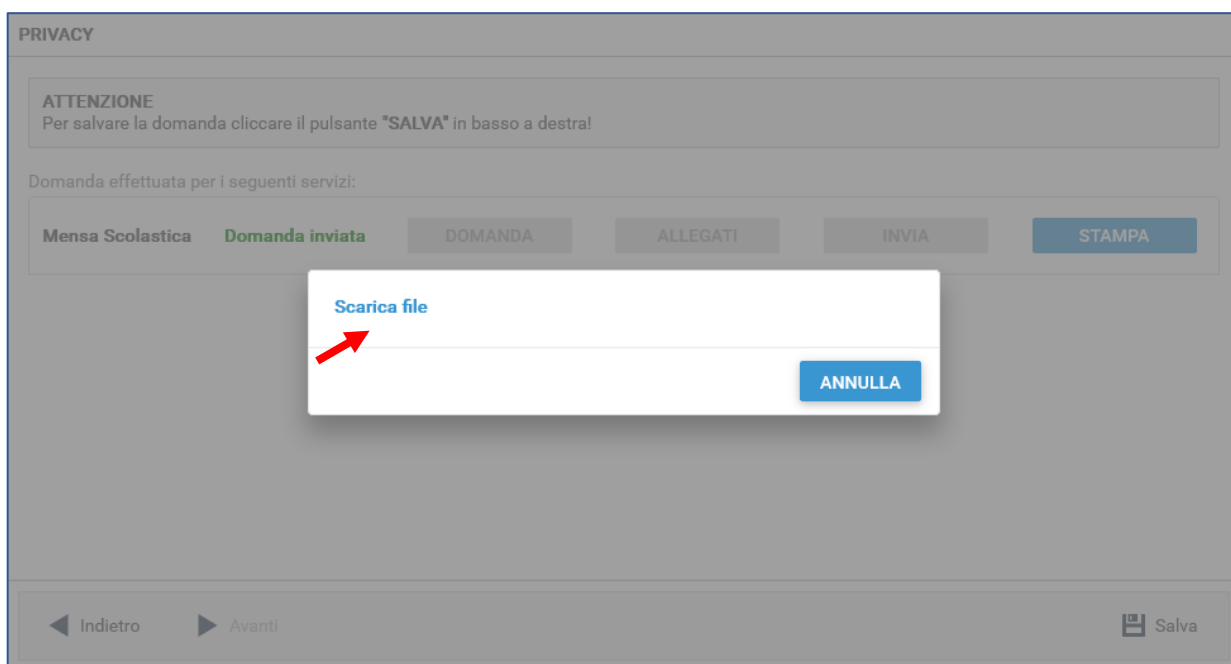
PRIVACY

ATTENZIONE
Per salvare la domanda cliccare il pulsante "SALVA" in basso a destra!

Domanda effettuata per i seguenti servizi:

Mensa Scolastica Domanda inviata DOMANDA ALLEGATI INVIA STAMPA

Scarica file

ANNULLA

Indietro Avanti Salva